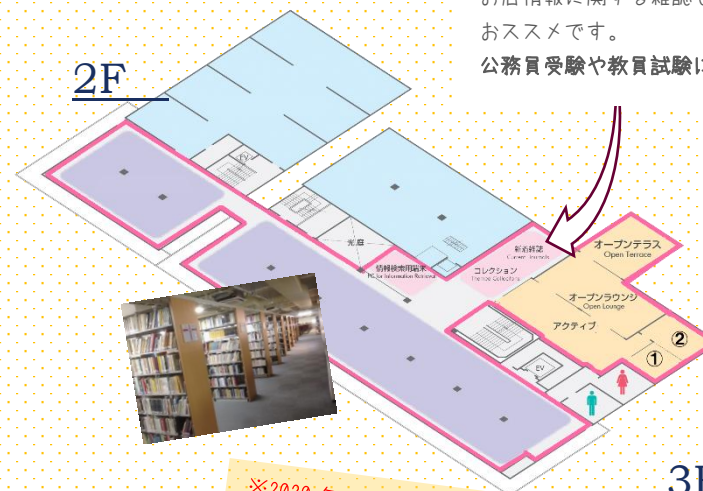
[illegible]情報に関する雑誌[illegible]
おススメです。
公務員受験や教員試験に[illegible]

2F

EV
光庭
情報検索用端末
PC for Information Retrieval
就活雑誌
Career Journals
コレクション
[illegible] Collections
オープンテラス
Open Terrace
オープンラウンジ
Open Lounge
アクティブ
②
①
EV
※2020 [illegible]
3F